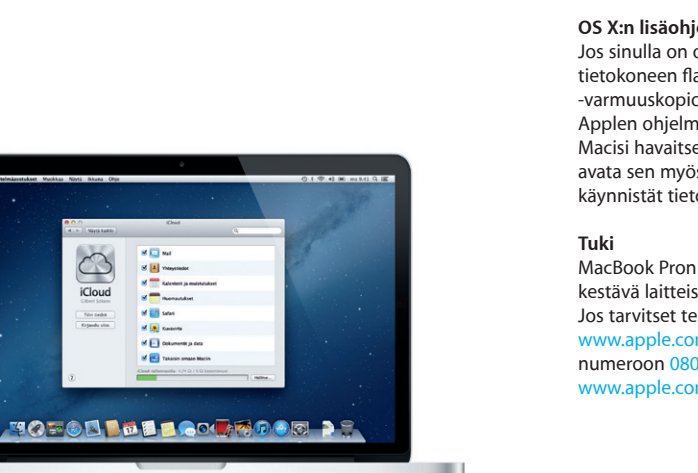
OS X:n lisäohje
Jos sinulla on o
tietokoneen fla
-varmuuskopio
Applen ohjelm
Macisi havaitse
avata sen myös
käynnistät tieto

Tuki
MacBook Pron
kestävä laitteis
Jos tarvitset te
www.apple.com
numeroon 080
www.apple.com

Järjestelmäasetukset Muokkaa Näytä Ikkuna Ohje

iCloud

Näytä kaikki

iCloud
Gilbert Solano

Tilin tiedot
Kirjaudu ulos

Mail
Yhteystiedot
Kalenterit ja muistutukset
Huomautukset
Safari
Kuvavirta
Dokumentit ja data
Takaisin omaan Maciin

iCloud-tallennustila:

Hallitse...